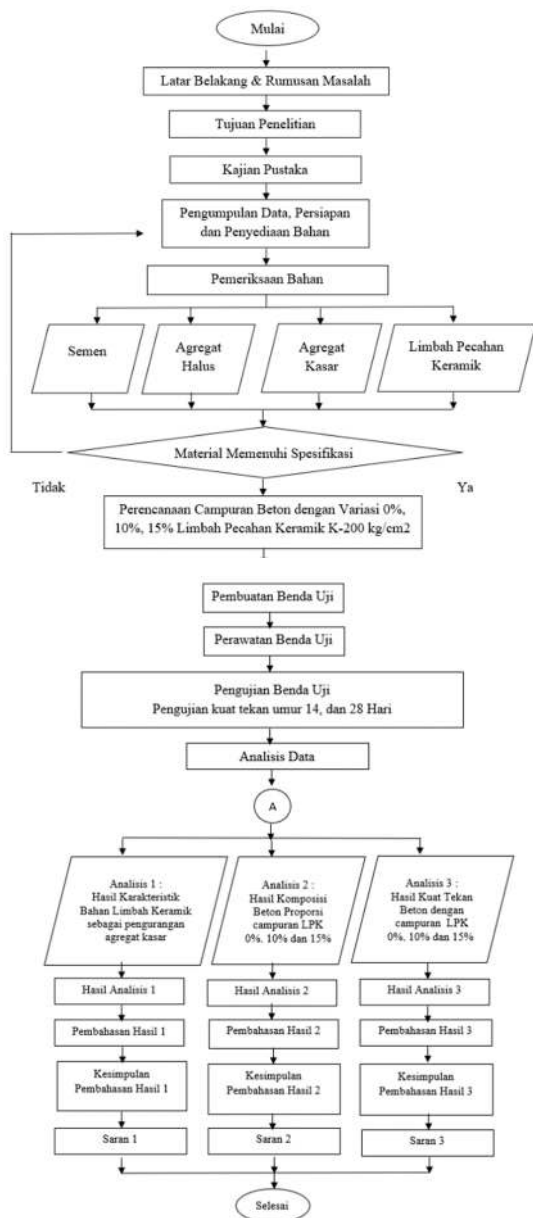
Mulai

Latar Belakang & Rumusan Masalah

Tujuan Penelitian

Kajian Pustaka

Pengumpulan Data, Persiapan dan Penyediaan Bahan

Pemeriksaan Bahan

Semen

Agregat Halus

Agregat Kasar

Limbah Pecahan Keramik

Material Memenuhi Spesifikasi

Tidak

Ya

Perencanaan Campuran Beton dengan Variasi 0%, 10%, 15% Limbah Pecahan Keramik K-200 kg/cm2

Pembuatan Benda Uji

Perawatan Benda Uji

Pengujian Benda Uji
Pengujian kuat tekan umur 14, dan 28 Hari

Analisis Data

A

Analisis 1 : Hasil Karakteristik Bahan Limbah Keramik sebagai pengurangan agregat kasar

Analisis 2 : Hasil Komposisi Beton Proporsi campuran LPK 0%, 10% dan 15%

Analisis 3 : Hasil Kuat Tekan Beton dengan campuran LPK 0%, 10% dan 15%

Hasil Analisis 1

Hasil Analisis 2

Hasil Analisis 3

Pembahasan Hasil 1

Pembahasan Hasil 2

Pembahasan Hasil 3

Kesimpulan Pembahasan Hasil 1

Kesimpulan Pembahasan Hasil 2

Kesimpulan Pembahasan Hasil 3

Saran 1

Saran 2

Saran 3

Selesai